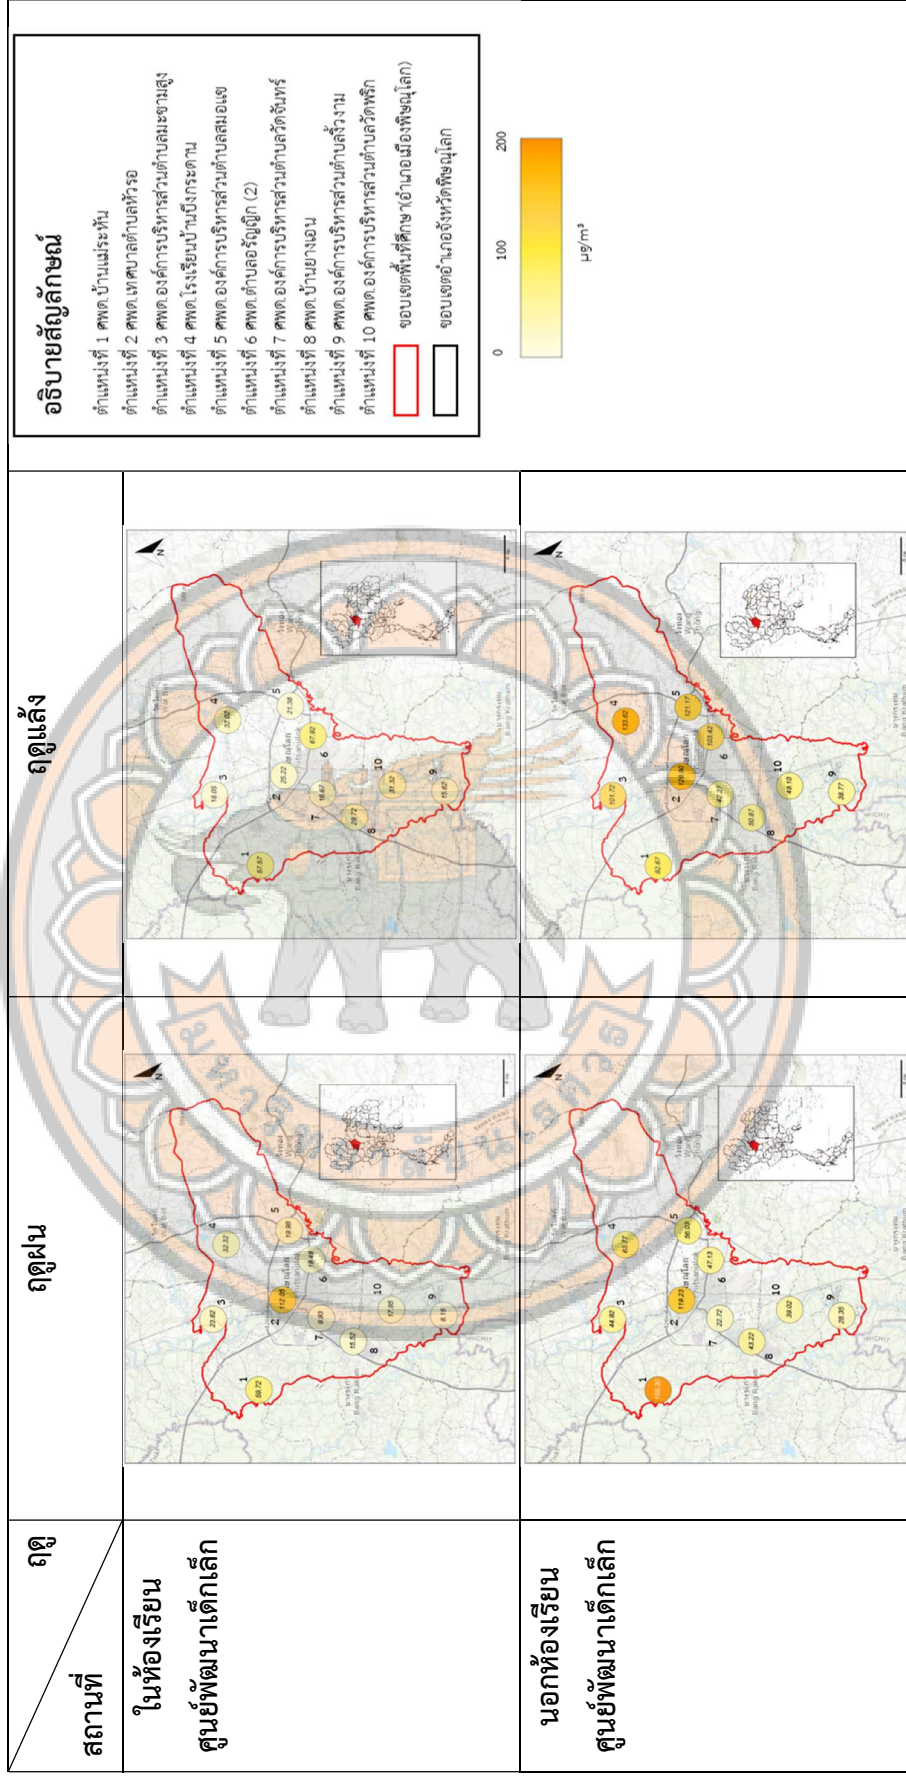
| ฤดู / สถานที่ | ฤดูฝน | ฤดูแล้ง |
|---|---|---|
| ในห้องเรียน ศูนย์พัฒนาเด็กเล็ก | 1 58.72, 2 112.08, 3 23.82, 4 32.32, 5 19.98, 6 18.48, 7 8.93, 8 15.52, 9 8.15, 10 17.56 | 1 57.57, 2 25.22, 3 18.05, 4 32.02, 5 21.38, 6 67.82, 7 16.67, 8 29.72, 9 15.62, 10 37.32 |
| นอกห้องเรียน ศูนย์พัฒนาเด็กเล็ก | 1 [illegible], 2 119.23, 3 44.92, 4 63.77, 5 36.09, 6 47.13, 7 22.72, 8 43.22, 9 26.35, 10 39.02 | 1 82.67, 2 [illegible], 3 101.72, 4 133.62, 5 121.17, 6 103.42, 7 42.27, 8 50.87, 9 38.77, 10 49.10 |

อธิบายสัญลักษณ์

ตำแหน่งที่ 1 ศพด.บ้านแม่ระหัน
ตำแหน่งที่ 2 ศพด.เทศบาลตำบลหัวรอ
ตำแหน่งที่ 3 ศพด.องค์การบริหารส่วนตำบลมะขามสูง
ตำแหน่งที่ 4 ศพด.โรงเรียนบ้านบึงกระดาน
ตำแหน่งที่ 5 ศพด.องค์การบริหารส่วนตำบลสมอแข
ตำแหน่งที่ 6 ศพด.ตำบลอรัญญิก (2)
ตำแหน่งที่ 7 ศพด.องค์การบริหารส่วนตำบลวัดจันทร์
ตำแหน่งที่ 8 ศพด.บ้านยางเอน
ตำแหน่งที่ 9 ศพด.องค์การบริหารส่วนตำบลงิ้วงาม
ตำแหน่งที่ 10 ศพด.องค์การบริหารส่วนตำบลวัดพริก
ขอบเขตพื้นที่ศึกษา (อำเภอเมืองพิษณุโลก)
ขอบเขตอำเภอจังหวัดพิษณุโลก

0 100 200
μg/m³